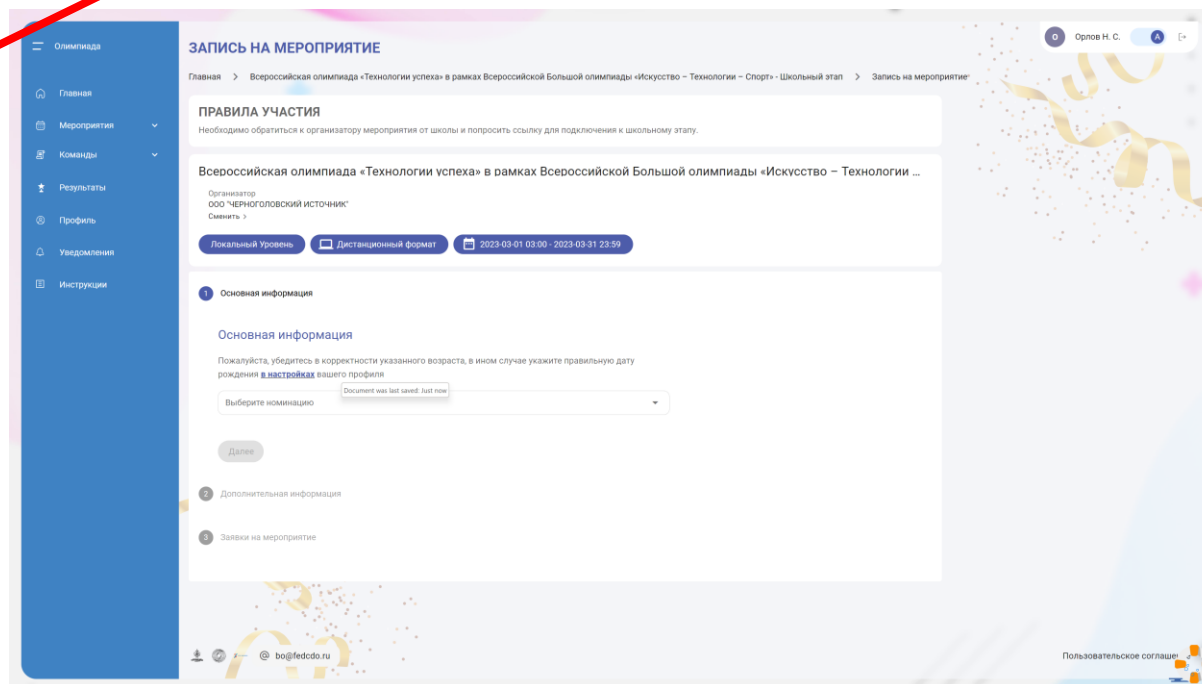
Олимпиада

Главная

Мероприятия

Команды

Результаты

Профиль

Уведомления

Инструкции

ЗАПИСЬ НА МЕРОПРИЯТИЕ

Главная > Всероссийская олимпиада «Технологии успеха» в рамках Всероссийской Большой олимпиады «Искусство – Технологии – Спорт» - Школьный этап > Запись на мероприятие

О Орлов Н. С. А

ПРАВИЛА УЧАСТИЯ

Необходимо обратиться к организатору мероприятия от школы и попросить ссылку для подключения к школьному этапу.

Всероссийская олимпиада «Технологии успеха» в рамках Всероссийской Большой олимпиады «Искусство – Технологии ...

Организатор
ООО "ЧЕРНОГОЛОВСКИЙ ИСТОЧНИК"
Сменить >

Локальный Уровень

Дистанционный формат

2023-03-01 03:00 - 2023-03-31 23:59

1 Основная информация

Основная информация

Пожалуйста, убедитесь в корректности указанного возраста, в ином случае укажите правильную дату рождения в настройках вашего профиля

Document was last saved: Just now

Выберите номинацию

Далее

2 Дополнительная информация

3 Заявки на мероприятие

bo@fedcdo.ru

Пользовательское соглаше